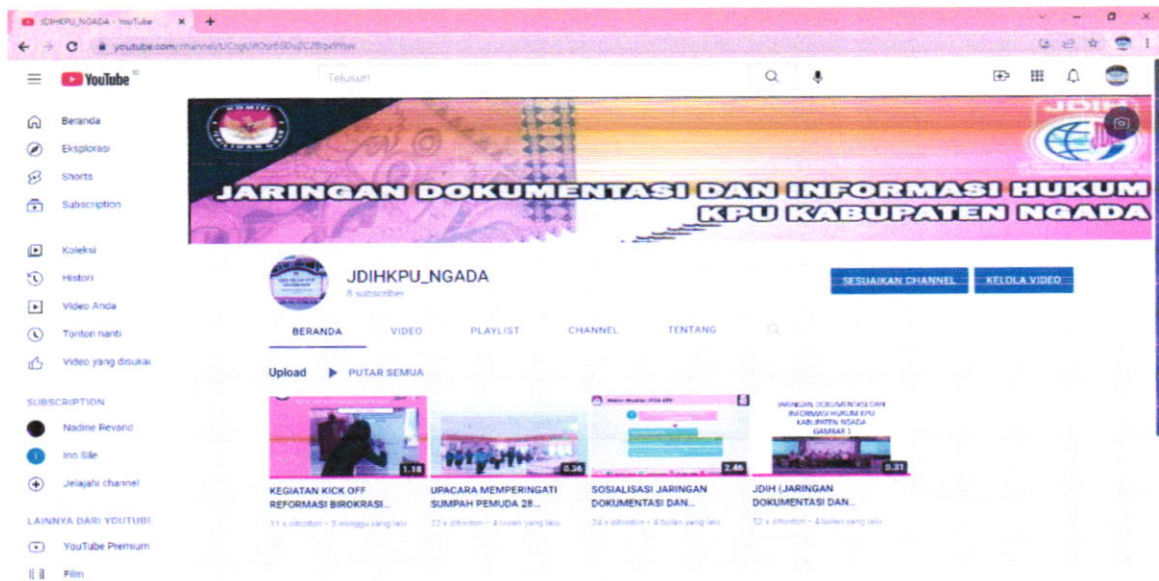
JDIHKPU_NGADA - YouTube

youtube.com/channel/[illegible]

YouTube

Telusuri

Beranda
Eksplorasi
Shorts
Subscription

Koleksi
Histori
Video Anda
Tonton nanti
Video yang disukai

SUBSCRIPTION
Nadine Revand
Ino Sile
Jelajahi channel

LAINNYA DARI YOUTUBE
YouTube Premium
Film

JDIH

JARINGAN DOKUMENTASI DAN INFORMASI HUKUM KPU KABUPATEN NGADA

JDIHKPU_NGADA
8 subscriber

SESUAIKAN CHANNEL
KELOLA VIDEO

BERANDA
VIDEO
PLAYLIST
CHANNEL
TENTANG

Upload
PUTAR SEMUA

1.18
KEGIATAN KICK OFF REFORMASI BIROKRASI...
11 x ditonton • 3 minggu yang lalu

0.36
UPACARA MEMPERINGATI SUMPAH PEMUDA 28...
22 x ditonton • 4 bulan yang lalu

2.46
SOSIALISASI JARINGAN DOKUMENTASI DAN...
24 x ditonton • 4 bulan yang lalu

JARINGAN DOKUMENTASI DAN INFORMASI HUKUM KPU KABUPATEN NGADA
GAMBAR 1
0.31
JDIH (JARINGAN DOKUMENTASI DAN...
52 x ditonton • 4 bulan yang lalu